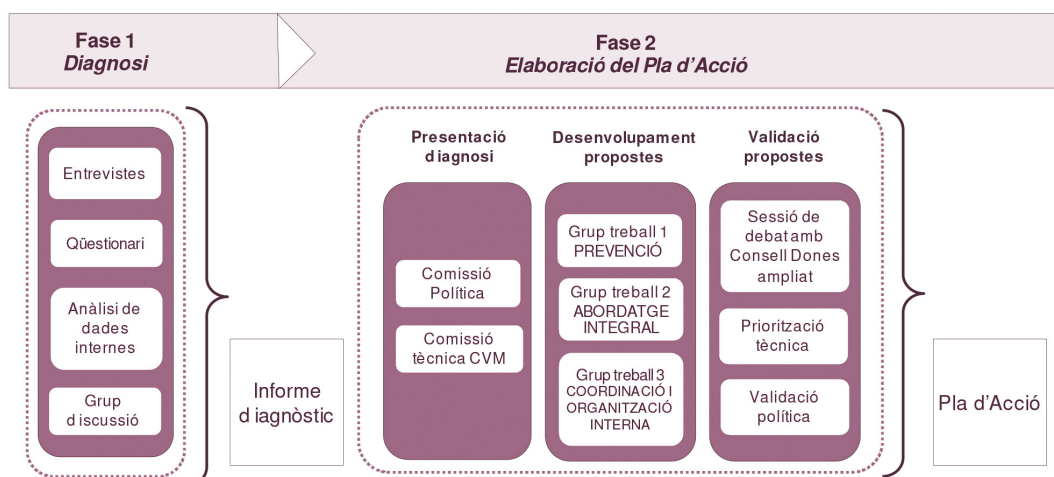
Fase 1
Diagnosi

Fase 2
Elaboració del Pla d'Acció

Entrevistes

Qüestionari

Anàlisi de dades internes

Grup discussió

Informe diagnòstic

Presentació diagnosi

Comissió Política

Comissió tècnica CVM

Desenvolupament propostes

Grup treball 1 PREVENCIÓ

Grup treball 2 ABORDATGE INTEGRAL

Grup treball 3 COORDINACIÓ I ORGANITZACIÓ INTERNA

Validació propostes

Sessió de debat amb Consell Dones ampliat

Priorització tècnica

Validació política

Pla d'Acció